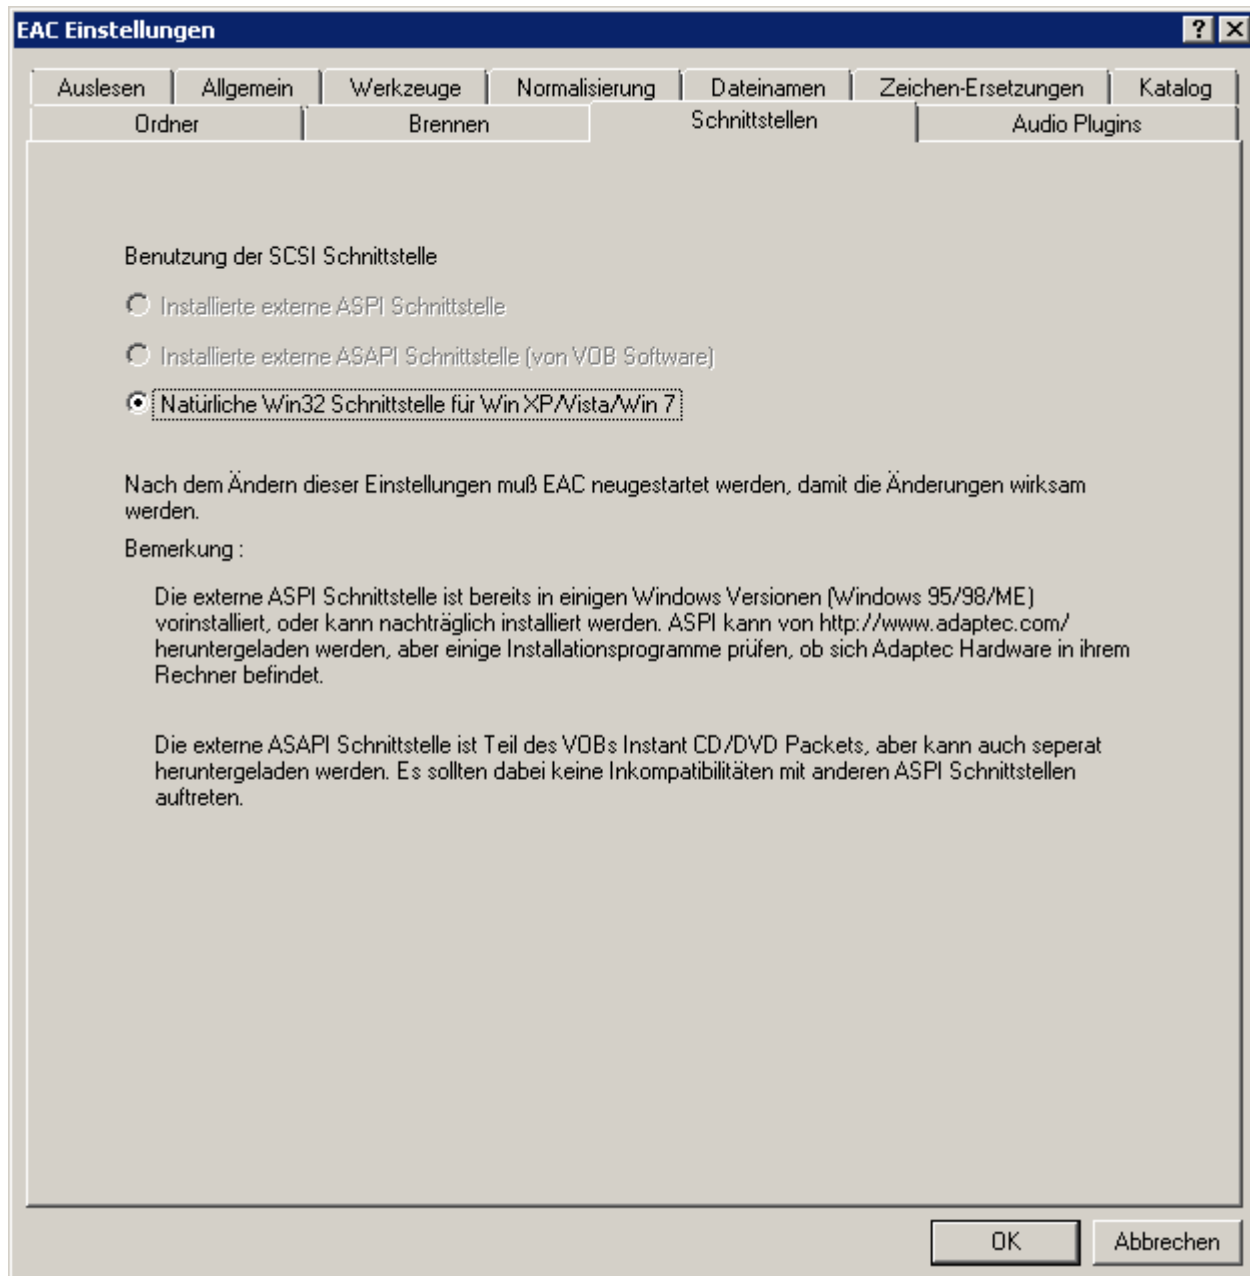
EAC Einstellungen

? ✕

Auslesen | Allgemein | Werkzeuge | Normalisierung | Dateinamen | Zeichen-Ersetzungen | Katalog

Ordner | Brennen | Schnittstellen | Audio Plugins

Benutzung der SCSI Schnittstelle

Installierte externe ASPI Schnittstelle

Installierte externe ASAPI Schnittstelle (von VOB Software)

Natürliche Win32 Schnittstelle für Win XP/Vista/Win 7

Nach dem Ändern dieser Einstellungen muß EAC neugestartet werden, damit die Änderungen wirksam werden.

Bemerkung :

Die externe ASPI Schnittstelle ist bereits in einigen Windows Versionen (Windows 95/98/ME) vorinstalliert, oder kann nachträglich installiert werden. ASPI kann von http://www.adaptec.com/ heruntergeladen werden, aber einige Installationsprogramme prüfen, ob sich Adaptec Hardware in ihrem Rechner befindet.

Die externe ASAPI Schnittstelle ist Teil des VOBs Instant CD/DVD Packets, aber kann auch seperat heruntergeladen werden. Es sollten dabei keine Inkompatibilitäten mit anderen ASPI Schnittstellen auftreten.

OK

Abbrechen